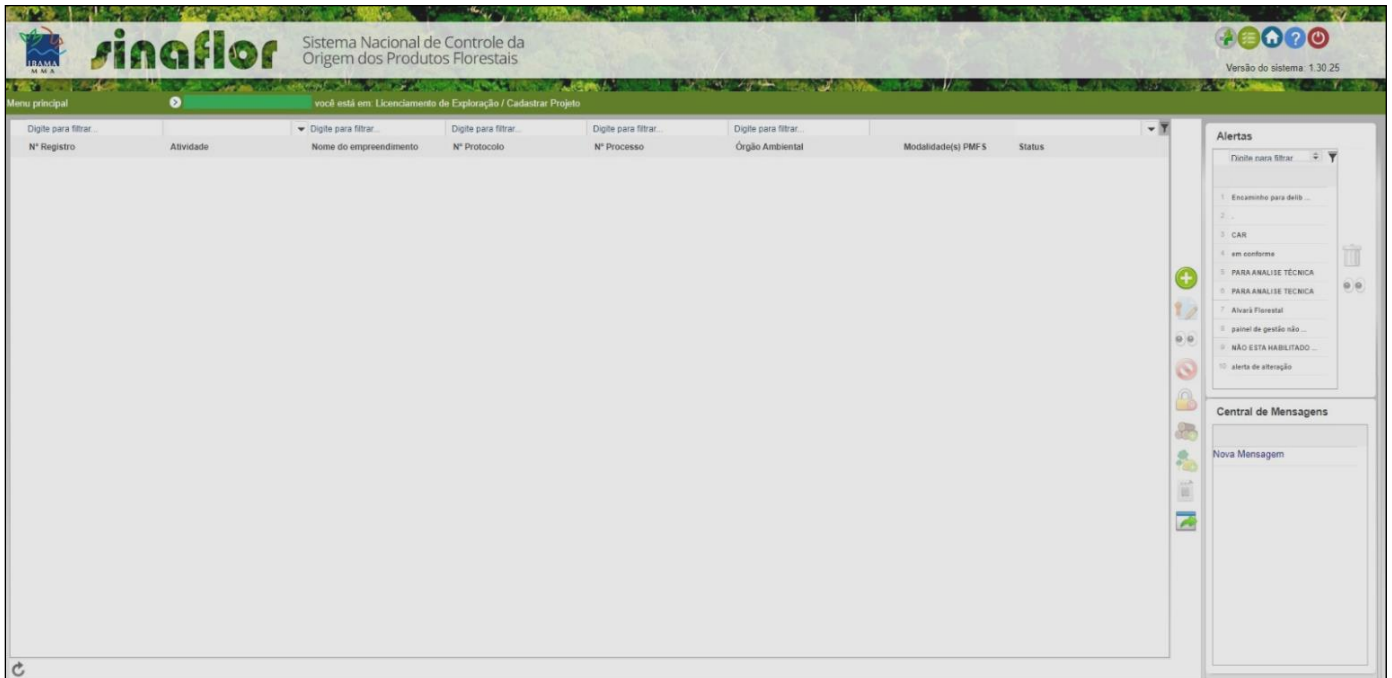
IBAMA
MMA

sinaflor

Sistema Nacional de Controle da
Origem dos Produtos Florestais

Versão do sistema: 1.30.25

Menu principal

você está em: Licenciamento de Exploração / Cadastrar Projeto

| Digite para filtrar... | | Digite para filtrar... | Digite para filtrar... | Digite para filtrar... | Digite para filtrar... | | |
|---|---|---|---|---|---|---|---|
| Nº Registro | Atividade | Nome do empreendimento | Nº Protocolo | Nº Processo | Órgão Ambiental | Modalidade(s) PMFS | Status |

Alertas

Digite para filtrar...

1 Encaminho para delib ...
2 .
3 CAR
4 em conforme
5 PARA ANALISE TÉCNICA
6 PARA ANALISE TECNICA
7 Alvará Florestal
8 painel de gestão não ...
9 NÃO ESTA HABILITADO ...
10 alerta de alteração

Central de Mensagens

Nova Mensagem